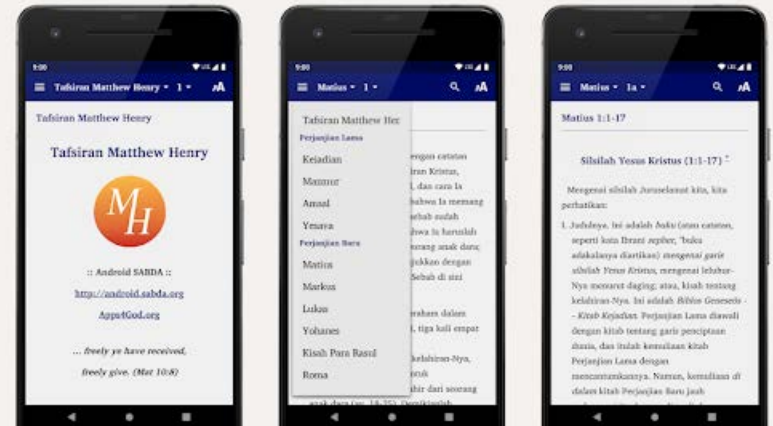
9:00

Tafsiran Matthew Henry 1 AA

Tafsiran Matthew Henry

Tafsiran Matthew Henry

MH

:: Android SABDA ::

http://android.sabda.org

App4God.org

... freely ye have received, freely give. (Mat 10:8)

9:00

Matius 1 AA

Tafsiran Matthew Hei

Perjanjian Lama

Keiadian

Mazmur

Amsal

Yesaya

Perjanjian Baru

Matius

Markus

Lukas

Yohanes

Kisah Para Rasul

Roma

engan catatan ian Kristus, i, dan cara Ia bahwa Ia memang sebab sudah lwa Ia haruslah rang anak daud ijukkan dengan Sebab di sini

erahan dalam , tiga kali empat

kelahiran-Nya, ntuk ahir dari seorang

9:00

Matius 1a AA

Matius 1:1-17

Silsilah Yesus Kristus (1:1-17)

Mengenai silsilah Juruselamat kita, kita perhatikan:

1. Judulnya. Ini adalah buku (atau catatan, seperti kata Ibrani sepher, "buku adakalanya diartikan) mengenai garis silsilah Yesus Kristus, mengenai leluhur-Nya menurut daging; atau, kisah tentang kelahiran-Nya. Ini adalah Biblos Geneseōs - Kitab Kejadian. Perjanjian Lama diawali dengan kitab tentang garis penciptaan dunia, dan itulah kemuliaan kitab Perjanjian Lama dengan mencantumkannya. Namun, kemuliaan di dalam kitab Perjanjian Baru jauh